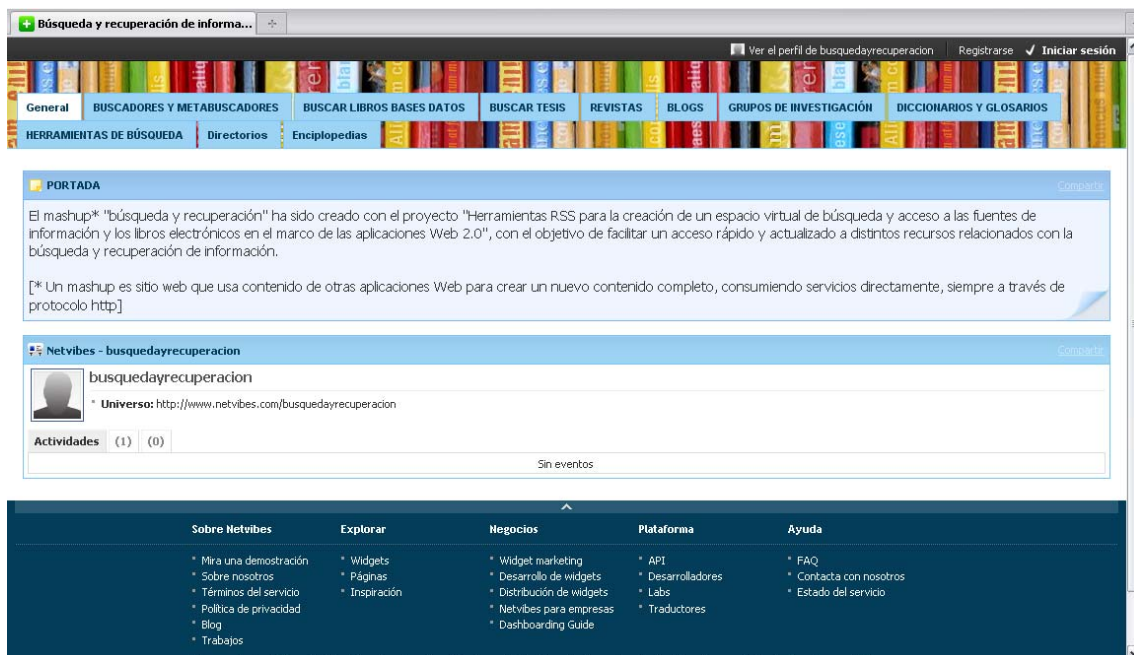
Búsqueda y recuperación de informa...

Ver el perfil de busquedayrecuperacion | Registrarse ✓ Iniciar sesión

General | BUSCADORES Y METABUSCADORES | BUSCAR LIBROS BASES DATOS | BUSCAR TESIS | REVISTAS | BLOGS | GRUPOS DE INVESTIGACIÓN | DICCIONARIOS Y GLOSARIOS | HERRAMIENTAS DE BÚSQUEDA | Directorios | Enciplopedias

PORTADA

Compartir

El mashup* "búsqueda y recuperación" ha sido creado con el proyecto "Herramientas RSS para la creación de un espacio virtual de búsqueda y acceso a las fuentes de información y los libros electrónicos en el marco de las aplicaciones Web 2.0", con el objetivo de facilitar un acceso rápido y actualizado a distintos recursos relacionados con la búsqueda y recuperación de información.

[* Un mashup es sitio web que usa contenido de otras aplicaciones Web para crear un nuevo contenido completo, consumiendo servicios directamente, siempre a través de protocolo http]

Netvibes - busquedayrecuperacion

Compartir

busquedayrecuperacion

Universo: http://www.netvibes.com/busquedayrecuperacion

Actividades (1) (0)

Sin eventos

Sobre Netvibes
Mira una demostración
Sobre nosotros
Términos del servicio
Política de privacidad
Blog
Trabajos

Explorar
Widgets
Páginas
Inspiración

Negocios
Widget marketing
Desarrollo de widgets
Distribución de widgets
Netvibes para empresas
Dashboarding Guide

Plataforma
API
Desarrolladores
Labs
Traductores

Ayuda
FAQ
Contacta con nosotros
Estado del servicio